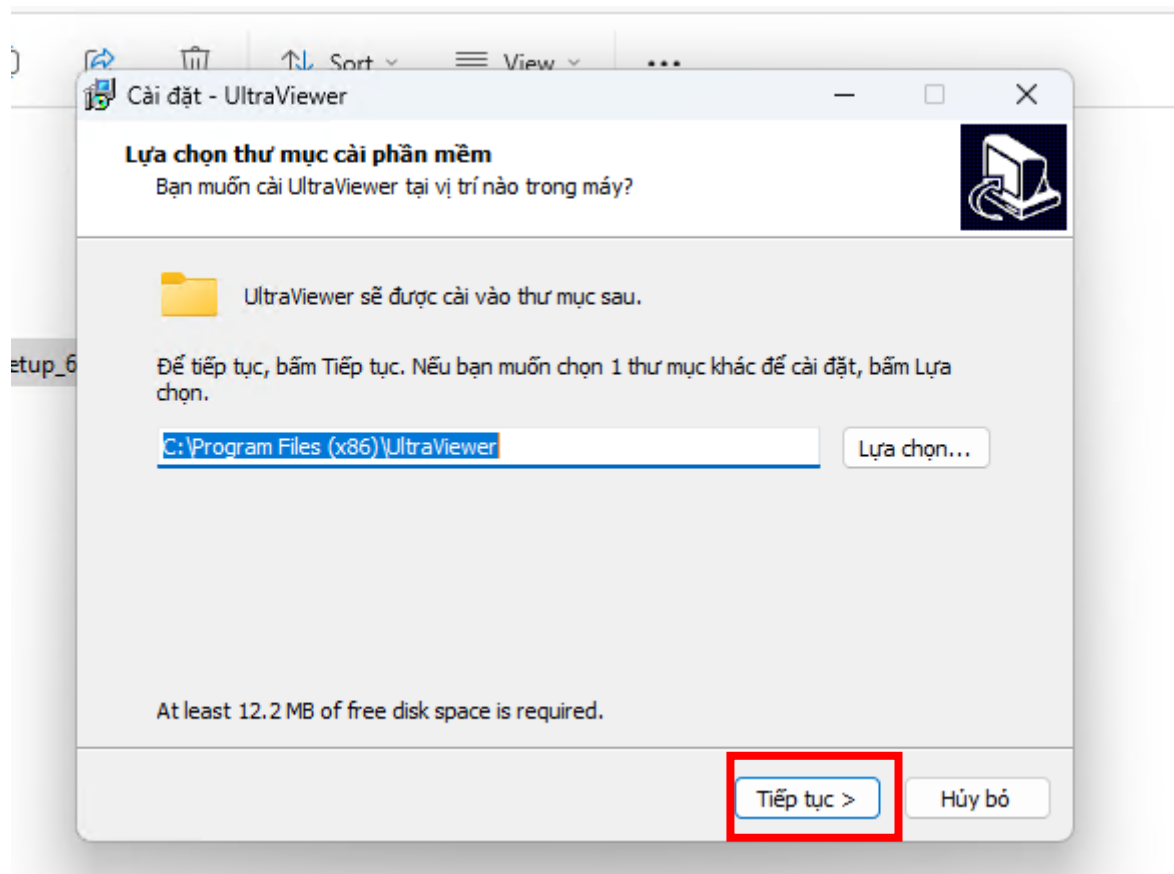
Sort View ...

etup_6

Cài đặt - UltraViewer

Lựa chọn thư mục cài phần mềm
Bạn muốn cài UltraViewer tại vị trí nào trong máy?

UltraViewer sẽ được cài vào thư mục sau.

Để tiếp tục, bấm Tiếp tục. Nếu bạn muốn chọn 1 thư mục khác để cài đặt, bấm Lựa chọn.

C:\Program Files (x86)\UltraViewer

Lựa chọn...

At least 12.2 MB of free disk space is required.

Tiếp tục >

Hủy bỏ